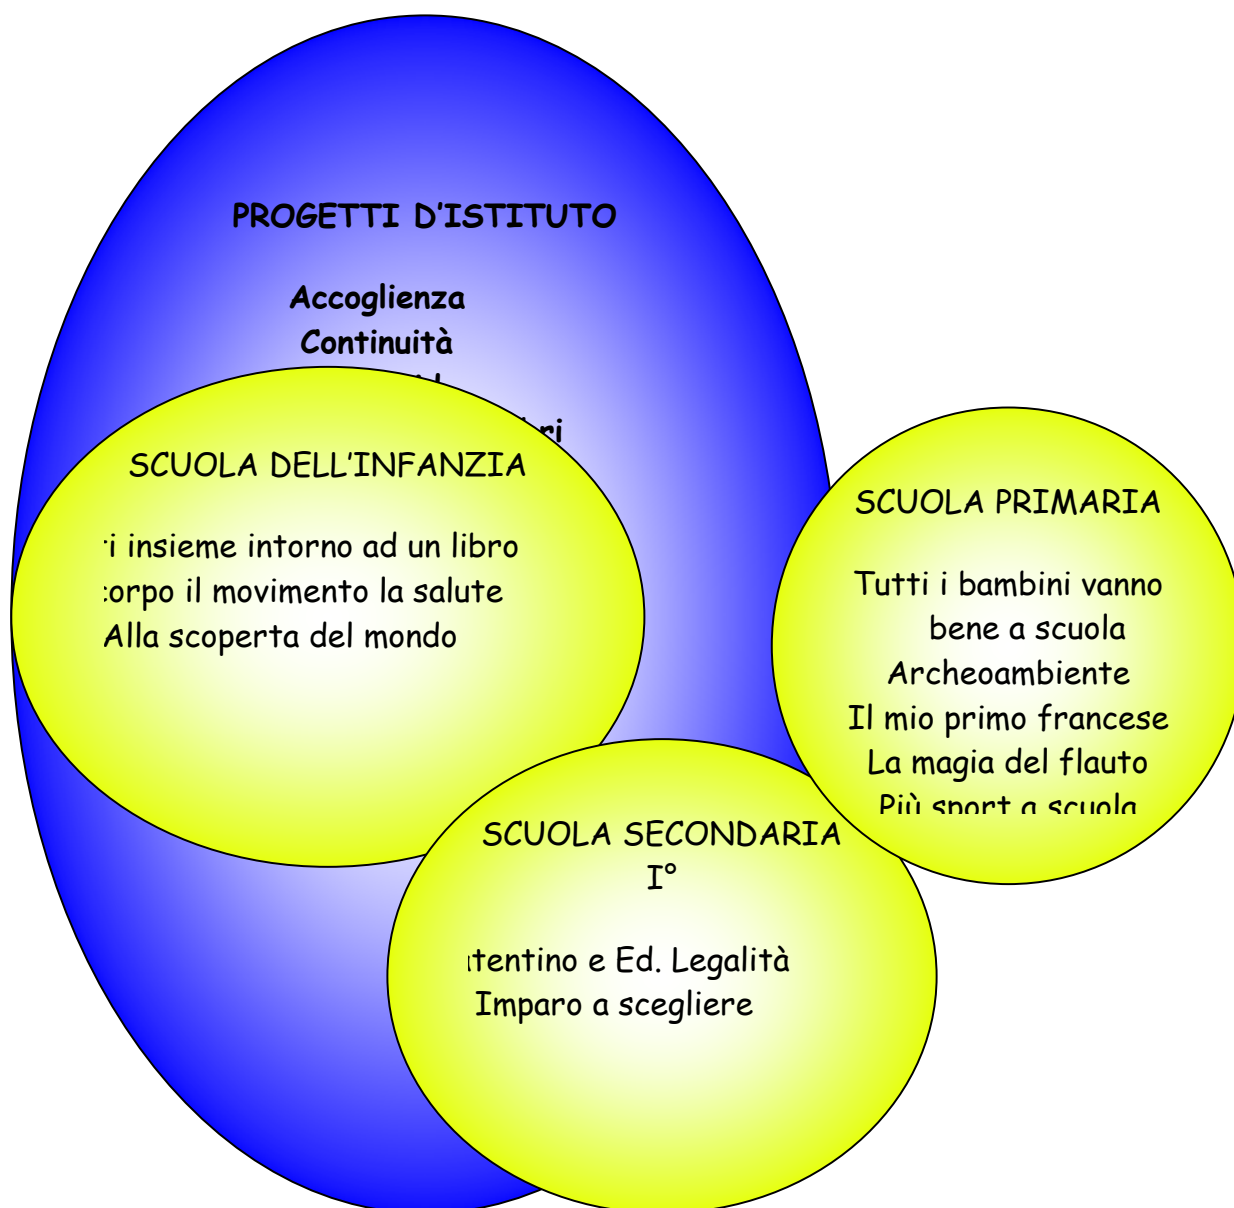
PROGETTI D'ISTITUTO

Accoglienza
Continuità
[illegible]
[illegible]ri

SCUOLA DELL'INFANZIA

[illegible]i insieme intorno ad un libro
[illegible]orpo il movimento la salute
Alla scoperta del mondo

SCUOLA PRIMARIA

Tutti i bambini vanno bene a scuola
Archeoambiente
Il mio primo francese
La magia del flauto
Più sport a scuola

SCUOLA SECONDARIA I°

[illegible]tentino e Ed. Legalità
Imparo a scegliere